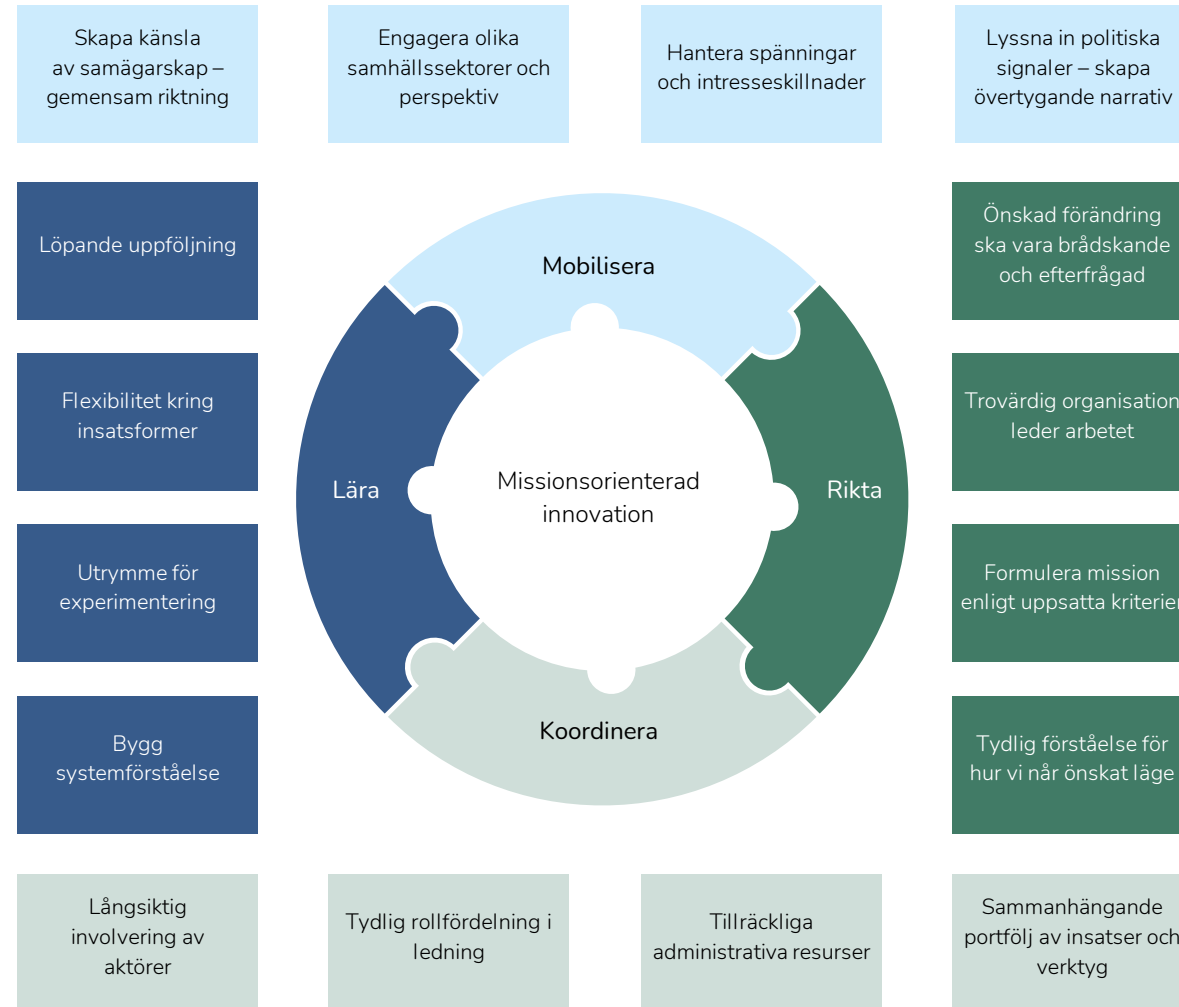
Skapa känsla av samägarskap – gemensam riktning

Engagera olika samhällssektorer och perspektiv

Hantera spänningar och intresseskillnader

Lyssna in politiska signaler – skapa övertygande narrativ

Löpande uppföljning

Mobilisera

Önskad förändring ska vara brådskande och efterfrågad

Flexibilitet kring insatsformer

Trovärdig organisation leder arbetet

Lära

Missionsorienterad innovation

Rikta

Utrymme för experimentering

Formulera mission enligt uppsatta kriterier

Koordinera

Bygg systemförståelse

Tydlig förståelse för hur vi når önskat läge

Långsiktig involvering av aktörer

Tydlig rollfördelning i ledning

Tillräckliga administrativa resurser

Sammanhängande portfölj av insatser och verktyg